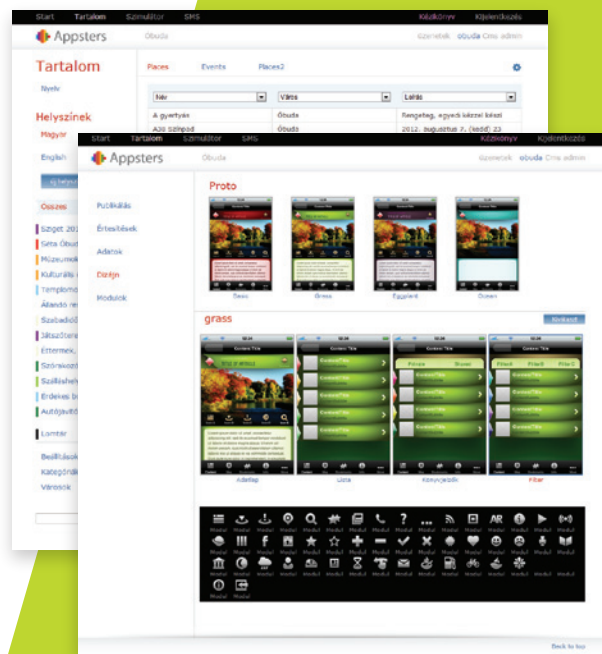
Start Tartalom Szimulátor SMS Kézikönyv Kijelentkezés

Appsters Óbuda Üzenetek óbuda Cms admin

Tartalom

Nyelv

Helyszínek

Magyar

English

Összes

Sziget 201

Séta Óbud

Múzeumok

Kulturális

Templomo

Állandó re

Szabadidő

Játszótere

Éttermek

Szórakozt

Szálláshel

Érdekes b

Autójavító

Lomtár

Beállítások

Kategóriák

Városok

Places Events Places2

| Név | Város | Leírás |
|---|---|---|
| A gyertyán | Óbuda | Rengeteg, egyedi kézzel készí |
| A30 Színpad | Óbuda | 2012. augusztus 7. (kedd) 22 |

Start Tartalom Szimulátor SMS Kézikönyv Kijelentkezés

Appsters Óbuda Üzenetek óbuda Cms admin

Publikálás

Értesítések

Adatok

Dizájn

Modulok

Proto

Swiss Grass Eggplant Ocean

grass

Kiválaszt

Adatlap Lista Könyvjelzők Filter

Back to top